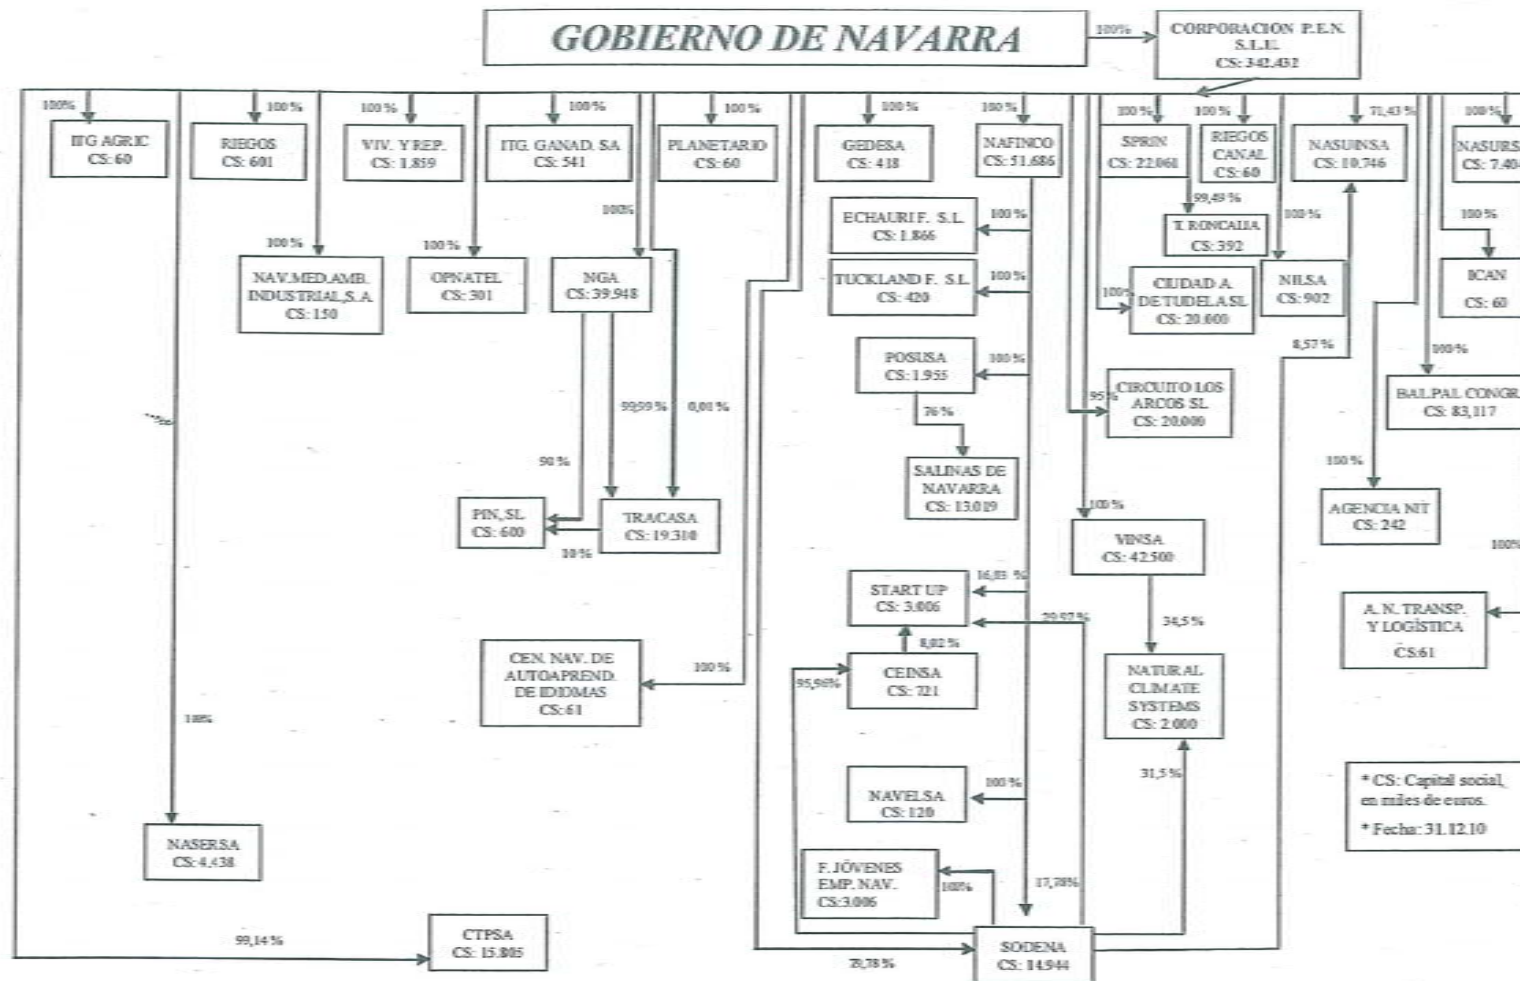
GOBIERNO DE NAVARRA

100%

CORPORACIÓN P.E.N. S.L.U.
CS: 342.432

100%
ITG AGRIC
CS: 60

100 %
RIEGOS
CS: 601

100 %
VIV. Y REP.
CS: 1.859

100 %
ITG. GANAD. SA
CS: 541

100 %
PLANETARIO
CS: 60

100 %
GEDESA
CS: 418

100 %
NAFINCO
CS: 51.686

100 %
SPRIN
CS: 22.061

100 %
RIEGOS CANAL
CS: 60

71,43 %
NASUINSA
CS: 10.746

100 %
NASURS
CS: 7.40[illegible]

100 %
NAV.MED.AMB. INDUSTRIAL,S.A
CS: 150

100 %
OPNATEL
CS: 301

100%
NGA
CS: 39.948

100 %
ECHAURI F. S.L.
CS: 1.866

99,49 %
T. RONCALIA
CS: 392

100 %
TUCKLAND F. S.L.
CS: 420

100%
CIUDAD A. DE TUDELA SL
CS: 20.000

100 %
NILSA
CS: 902

100 %
ICAN
CS: 60

8,57 %

100 %
POSUSA
CS: 1.955

100 %

76 %
SALINAS DE NAVARRA
CS: 13.019

95 %
CIRCUITO LOS ARCOS SL
CS: 20.000

100 %
BALPAL CONGR
CS: 83,117

99,99 %
0,01 %

90 %
PIN, SL
CS: 600

TRACASA
CS: 19.310

10 %

100 %
VINSA
CS: 42.500

100 %
AGENCIA NIT
CS: 242

100%

16,03 %
START UP
CS: 3.006

20,97 %

34,5 %

8,02 %

A. N. TRANSP. Y LOGÍSTICA
CS:61

CEN. NAV. DE AUTOAPREND. DE IDIOMAS
CS:61

100 %

95,96%
CEINSA
CS: 721

NATURAL CLIMATE SYSTEMS
CS: 2.000

100%

31,5 %

100 %
NAVELSA
CS: 120

* CS: Capital social, en miles de euros.
* Fecha: 31.12.10

NASERSA
CS: 4.438

F. JÓVENES EMP. NAV.
CS:3.006

100%

17,70%

99,14 %
CTPSA
CS: 15.805

79,78 %
SODENA
CS: 14.944